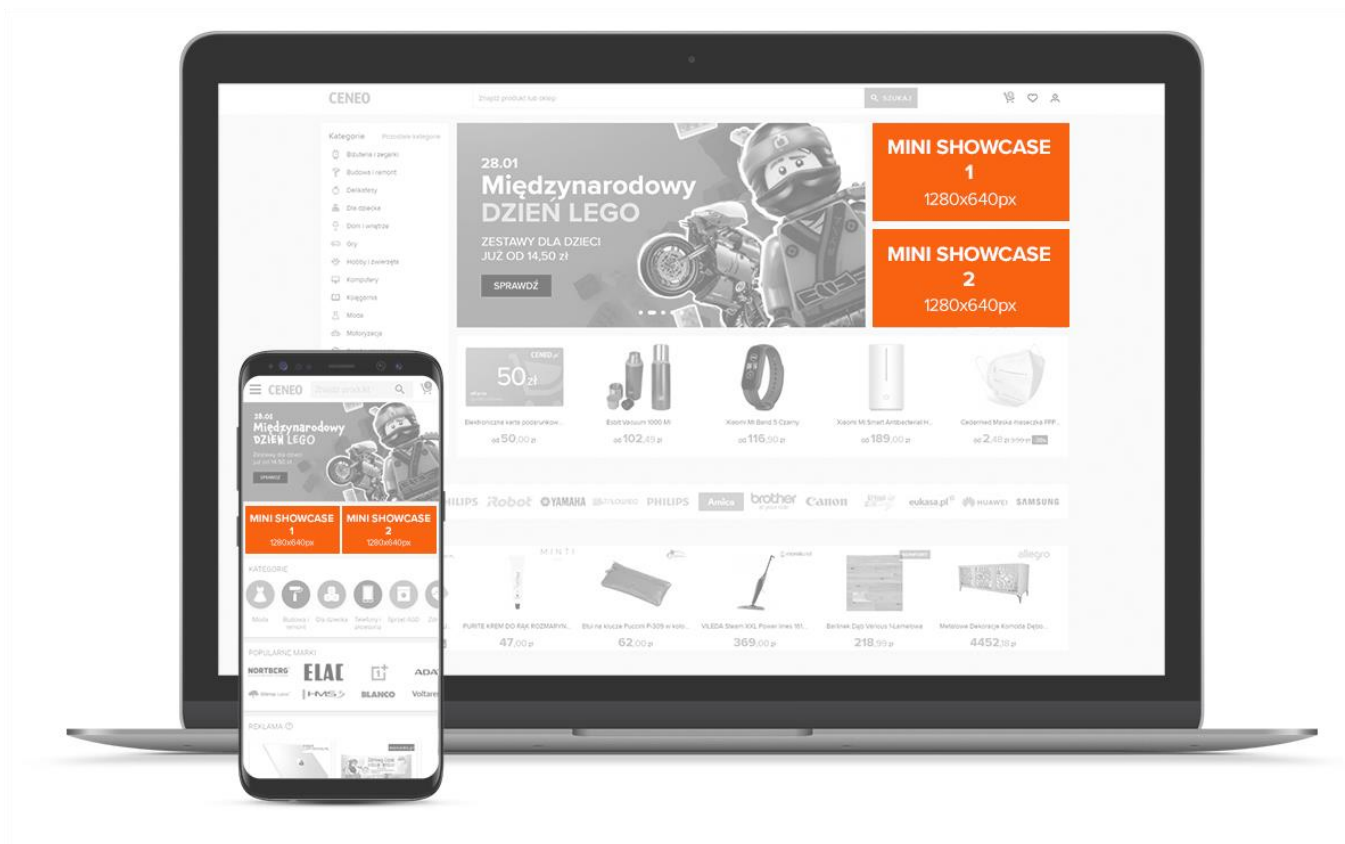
CENEO

Znajdź produkt lub sklep

SZUKAJ

Kategorie Pozostałe kategorie

Biżuteria i zegarki
Budowa i remont
Delikatesy
Dla dziecka
Dom i wnętrze
Gry
Hobby i zwierzęta
Komputery
Księgarnia
Moda
Motoryzacja

28.01
Międzynarodowy DZIEŃ LEGO

ZESTAWY DLA DZIECI JUŻ OD 14,50 zł

SPRAWDŹ

MINI SHOWCASE 1
1280x640px

MINI SHOWCASE 2
1280x640px

Elektroniczna karta podarunkow...
od 50,00 zł

Bidit Vacuum 1000 Ml
od 102,49 zł

Xiaomi Mi Band 5 Czarny
od 116,50 zł

Xiaomi Mi Smart Antibacterial H...
od 189,00 zł

Cedarmed Maska maseczka FFP...
od 2,48 zł

PHILIPS Robot YAMAHA PHILIPS Amica brother Canon eukasa.pl HUAWEI SAMSUNG

PURITE KREM DO RĄK ROZMARYN...
47,00 zł

Etui na klucze Puccini P-309 w kolo...
62,00 zł

VILEDA Steam XXL Power Imes 161...
369,00 zł

Berlinek Dąb Verious 1-Lamelowa
218,99 zł

Metalowe Dekoracje Komoda Dębo...
4452,18 zł

allegro

CENEO

28.01
Międzynarodowy DZIEŃ LEGO

SPRAWDŹ

MINI SHOWCASE 1
1280x640px

MINI SHOWCASE 2
1280x640px

KATEGORIE

Moda
Budowa i remont
Dla dziecka
Telefony i akcesoria
Sprzęt AGD

POPULARNE MARKI

NORTBERG ELAC ADA
HMS BLANCO Voltare

REKLAMA